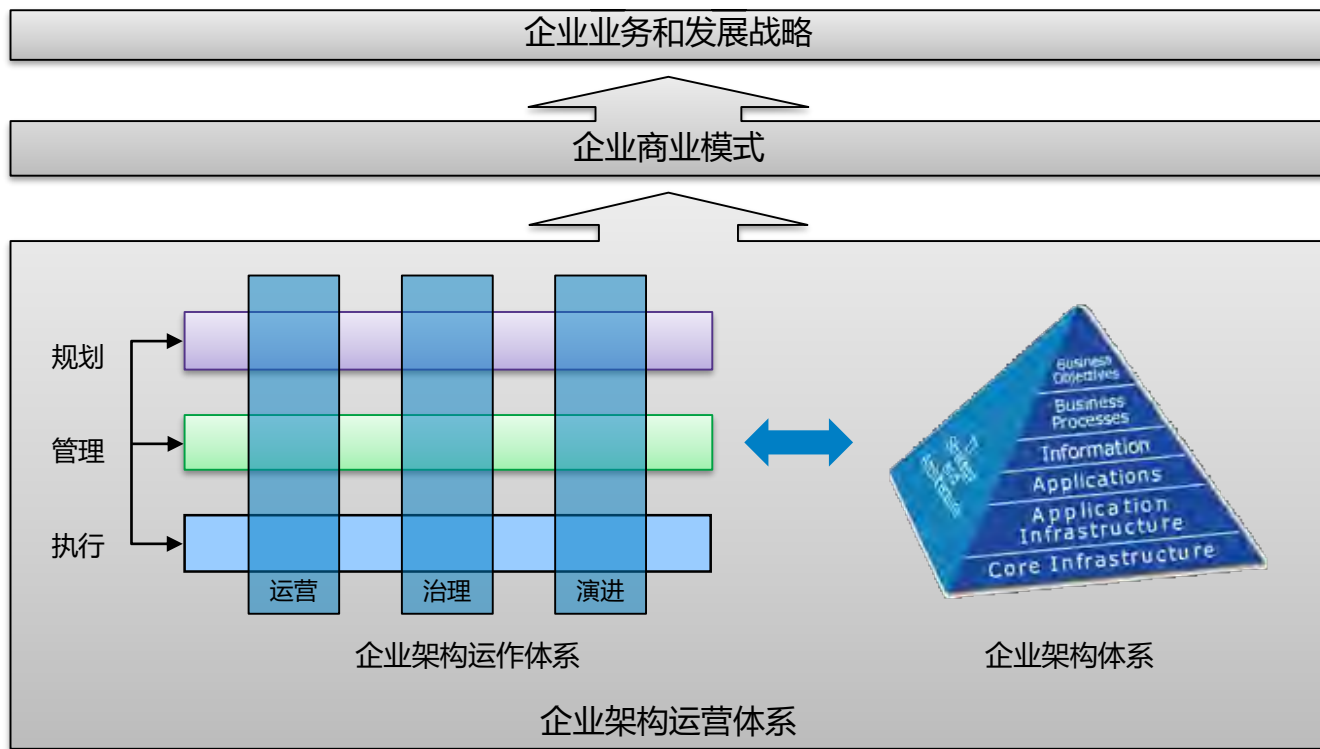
企业业务和发展战略

企业商业模式

规划

管理

执行

运营

治理

演进

企业架构运作体系

Business Objectives

Business Processes

Information

Applications

Application Infrastructure

Core Infrastructure

企业架构体系

企业架构运营体系